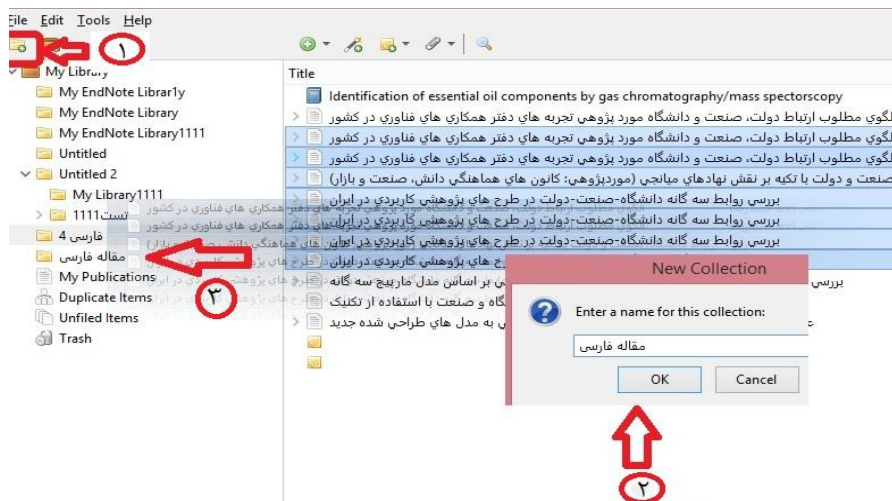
File Edit Tools Help

۱

My Library
My EndNote Librar1y
My EndNote Library
My EndNote Library1111
Untitled
Untitled 2
My Library1111
تست1111
فارسی 4
مقاله فارسی
My Publications
Duplicate Items
Unfiled Items
Trash

۳

Title
Identification of essential oil components by gas chromatography/mass spectorscopy
الگوي مطلوب ارتباط دولت، صنعت و دانشگاه مورد پژوهي تجربه هاي دفتر همكاري هاي فناوري در كشور
الگوي مطلوب ارتباط دولت، صنعت و دانشگاه مورد پژوهي تجربه هاي دفتر همكاري هاي فناوري در كشور
الگوي مطلوب ارتباط دولت، صنعت و دانشگاه مورد پژوهي تجربه هاي دفتر همكاري هاي فناوري در كشور
صنعت و دولت با تكيه بر نقش نهادهاي ميانجي (موردپژوهي: كانون هاي هماهنگي دانش، صنعت و بازار)
بررسي روابط سه گانه دانشگاه-صنعت-دولت در طرح هاي پژوهشي كاربردي در ايران
بررسي روابط سه گانه دانشگاه-صنعت-دولت در طرح هاي پژوهشي كاربردي در ايران
بررسي روابط سه گانه دانشگاه-صنعت-دولت در طرح هاي پژوهشي كاربردي در ايران
بررسي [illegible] بر اساس مدل ماربيچ سه گانه
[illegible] گاه و صنعت با استفاده از تكنيك
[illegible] به مدل هاي طراحي شده جديد

New Collection
Enter a name for this collection:
مقاله فارسی
OK
Cancel

۲